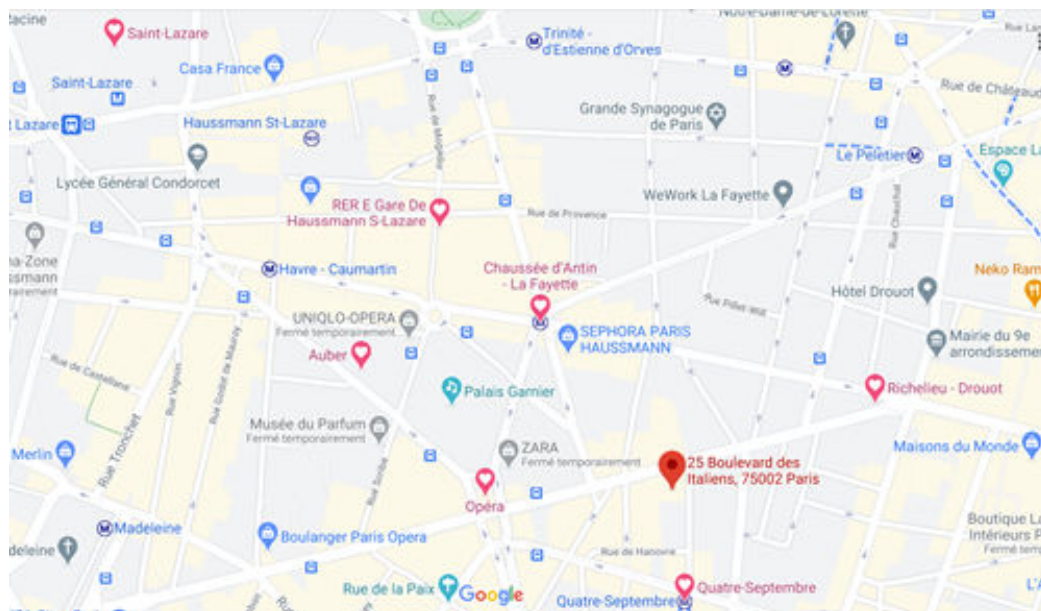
Racine
Saint-Lazare
Trinité - d'Estienne d'Orves
Notre-Dame-de-Lorette
Saint-Lazare
Casa France
Grande Synagogue de Paris
Rue de Châteaud
Lazare
Haussmann St-Lazare
Rue de Mogador
Le Peletier
Espace La
Lycée Général Condorcet
WeWork La Fayette
RER E Gare De Haussmann S-Lazare
Rue de Provence
Rue Chauchat
na-Zone ssmann
Havre - Caumartin
Chaussée d'Antin - La Fayette
Neko Ram
Hôtel Drouot
UNIQLO-OPERA
Fermé temporairement
Rue Pillet-Will
SEPHORA PARIS HAUSSMANN
Auber
Rue de Castellane
Rue Vignon
Rue Godot de Mauroy
Mairie du 9e arrondisseme
Palais Garnier
Richelieu - Drouot
Musée du Parfum
Fermé temporairement
Merlin
Rue Tronchet
ZARA
Fermé temporairement
Rue Scribe
25 Boulevard des Italiens, 75002 Paris
Maisons du Monde
Opéra
Madeleine
Boulanger Paris Opera
Rue de Hanovre
Boutique La Intérieurs P
Fermé te
deleine
Rue de la Paix
Google
Quatre-Septembre
Quatre-Septembre
L'A